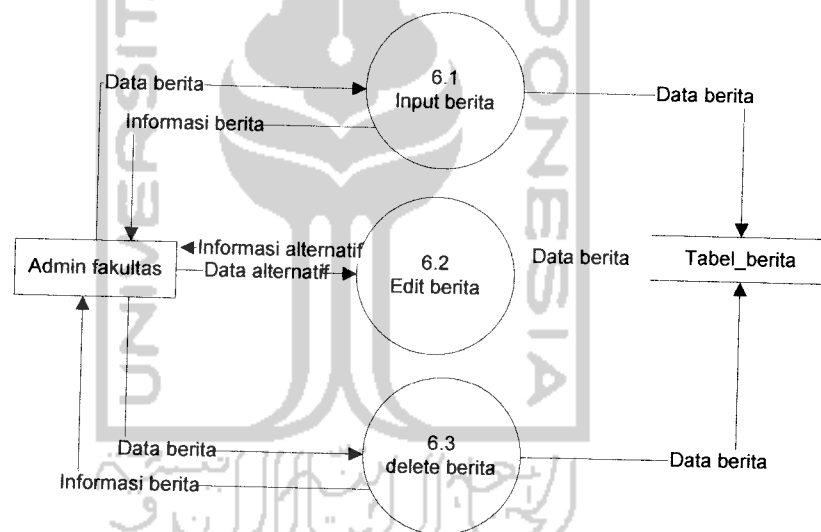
Data berita

6.1
Input berita

Data berita

Informasi berita

Informasi alternatif

Admin fakultas

Data alternatif

6.2
Edit berita

Data berita

Tabel_berita

Data berita

6.3
delete berita

Data berita

Informasi berita